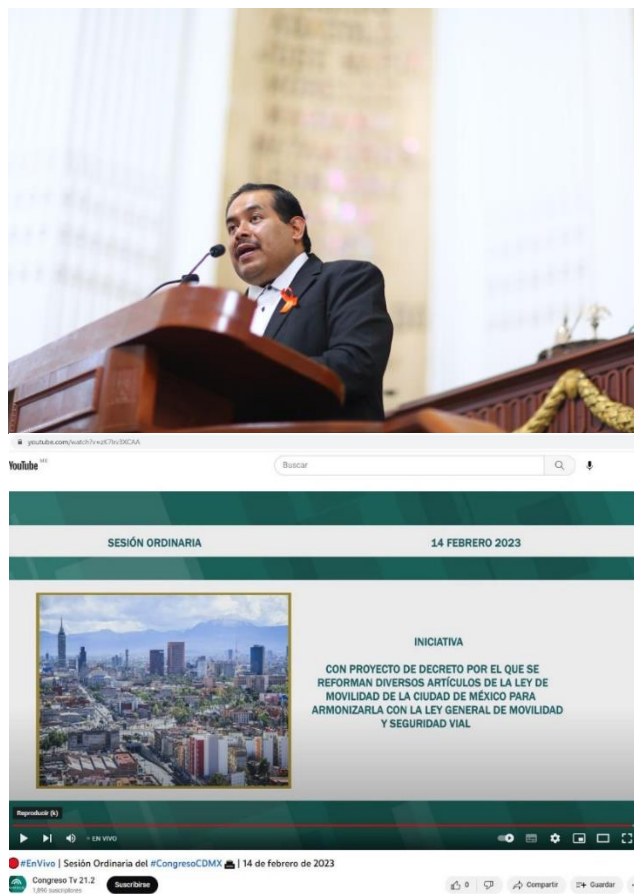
youtube.com/watch?v=zE7bv3XCAA

YouTube MX

Buscar

SESIÓN ORDINARIA

14 FEBRERO 2023

INICIATIVA

CON PROYECTO DE DECRETO POR EL QUE SE REFORMAN DIVERSOS ARTÍCULOS DE LA LEY DE MOVILIDAD DE LA CIUDAD DE MÉXICO PARA ARMONIZARLA CON LA LEY GENERAL DE MOVILIDAD Y SEGURIDAD VIAL

Reproducir (k)

• EN VIVO

#EnVivo | Sesión Ordinaria del #CongresoCDMX | 14 de febrero de 2023

Congreso Tv 21.2
1,890 suscriptores

Suscribirse

0

Compartir

Guardar